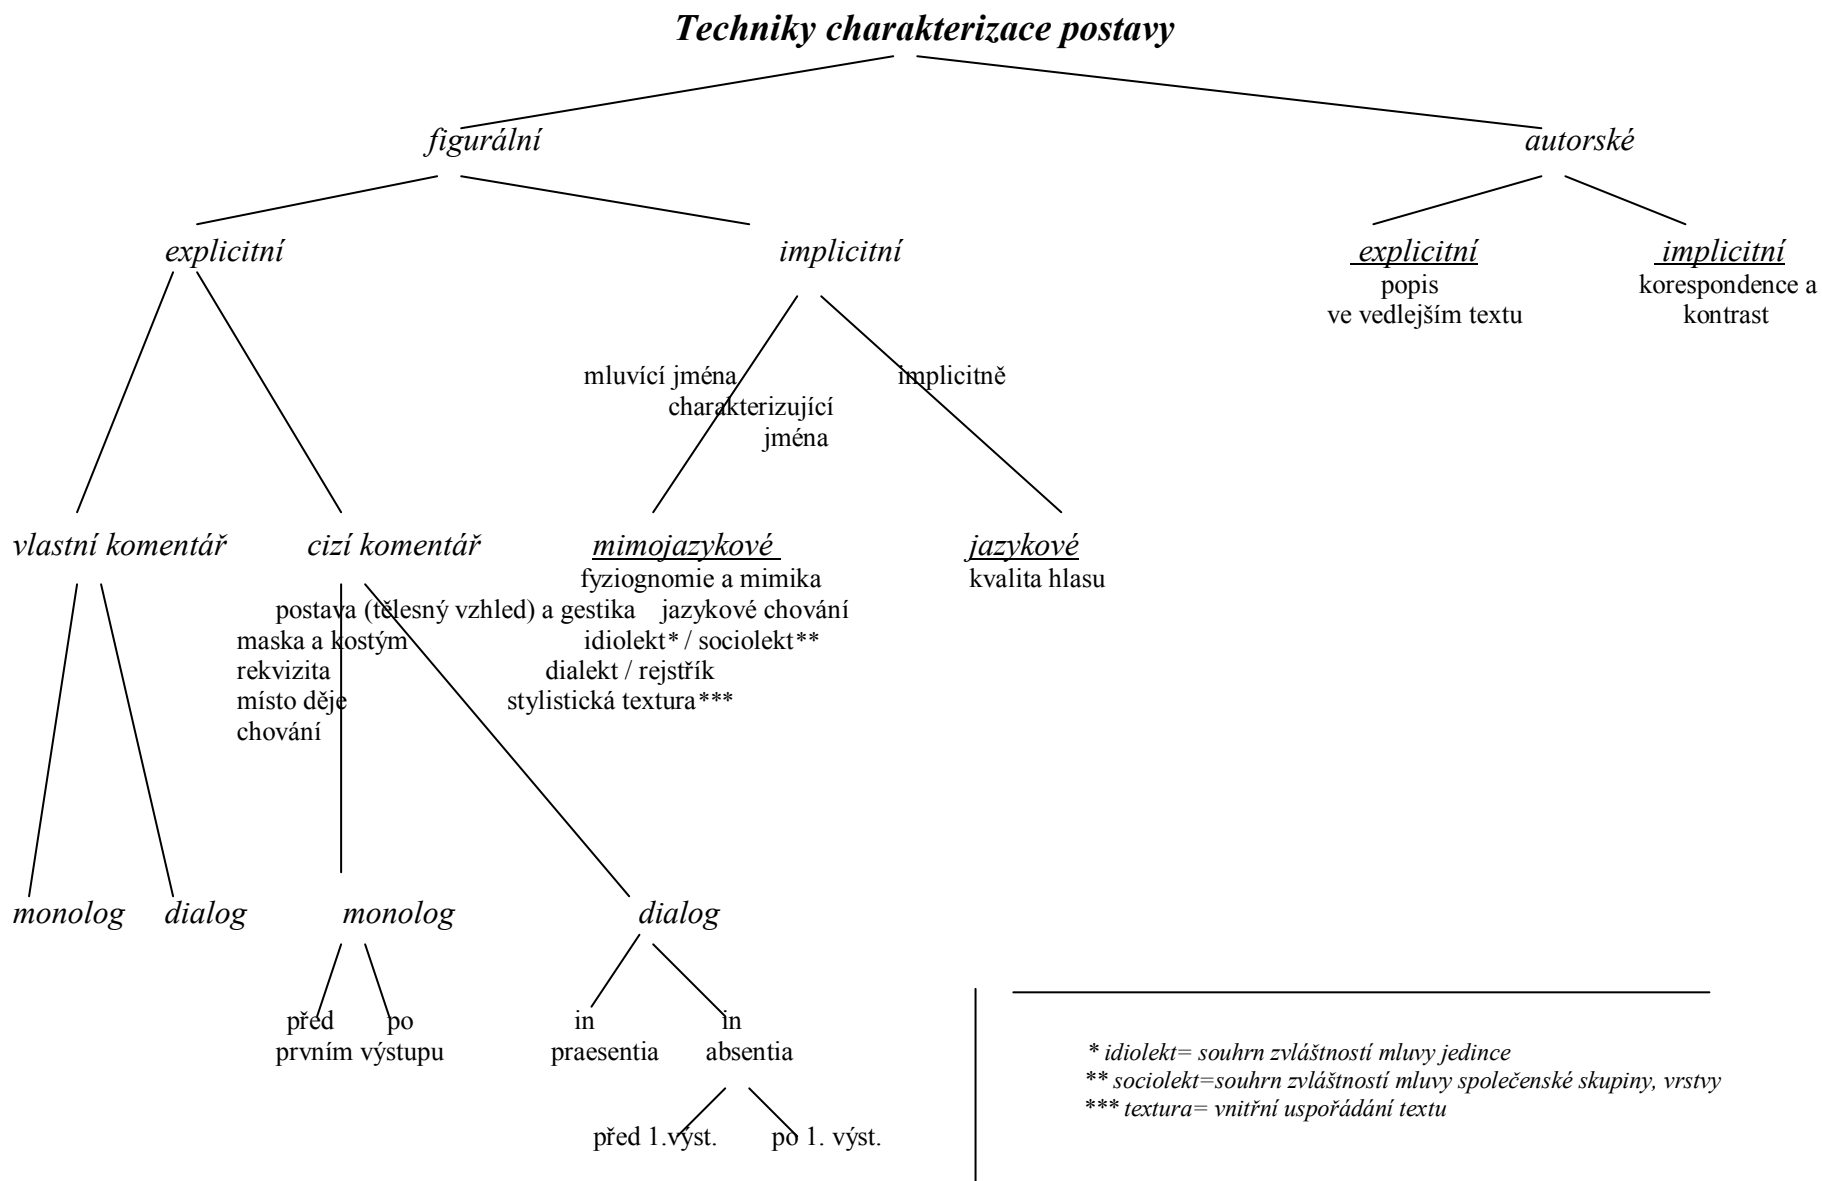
Techniky charakterizace postavy

figurální

autorské

explicitní

implicitní

explicitní
popis
ve vedlejším textu

implicitní
korespondence a kontrast

mluvící jména
charakterizující jména

implicitně

vlastní komentář

cizí komentář

mimojazykové
fyziognomie a mimika
postava (tělesný vzhled) a gestika
maska a kostým
rekvizita
místo děje
chování

jazykové
kvalita hlasu
jazykové chování
idiolekt* / sociolekt**
dialekt / rejstřík
stylistická textura***

monolog

dialog

monolog

dialog

před prvním výstupu

po prvním výstupu

in praesentia

in absentia

před 1.výst.

po 1. výst.

* idiolekt= souhrn zvláštností mluvy jedince
** sociolekt=souhrn zvláštností mluvy společenské skupiny, vrstvy
*** textura= vnitřní uspořádání textu